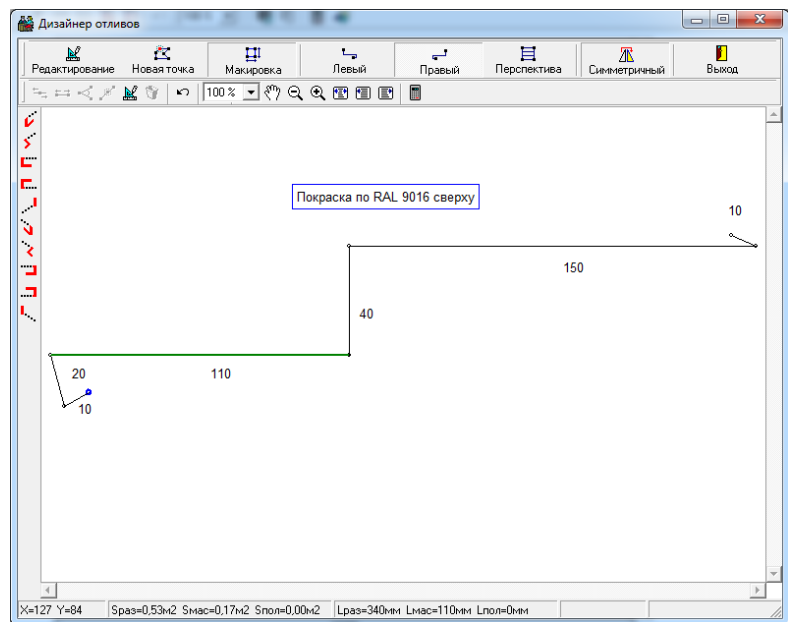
Дизайнер отливов

Редактирование
Новая точка
Макировка
Левый
Правый
Перспектива
Симметричный
Выход

100 %

Покраска по RAL 9016 сверху

10
150
40
20
110
10

X=127 Y=84
Sраз=0,53м2 Sмас=0,17м2 Sпол=0,00м2
Lраз=340мм Lмас=110мм Lпол=0мм